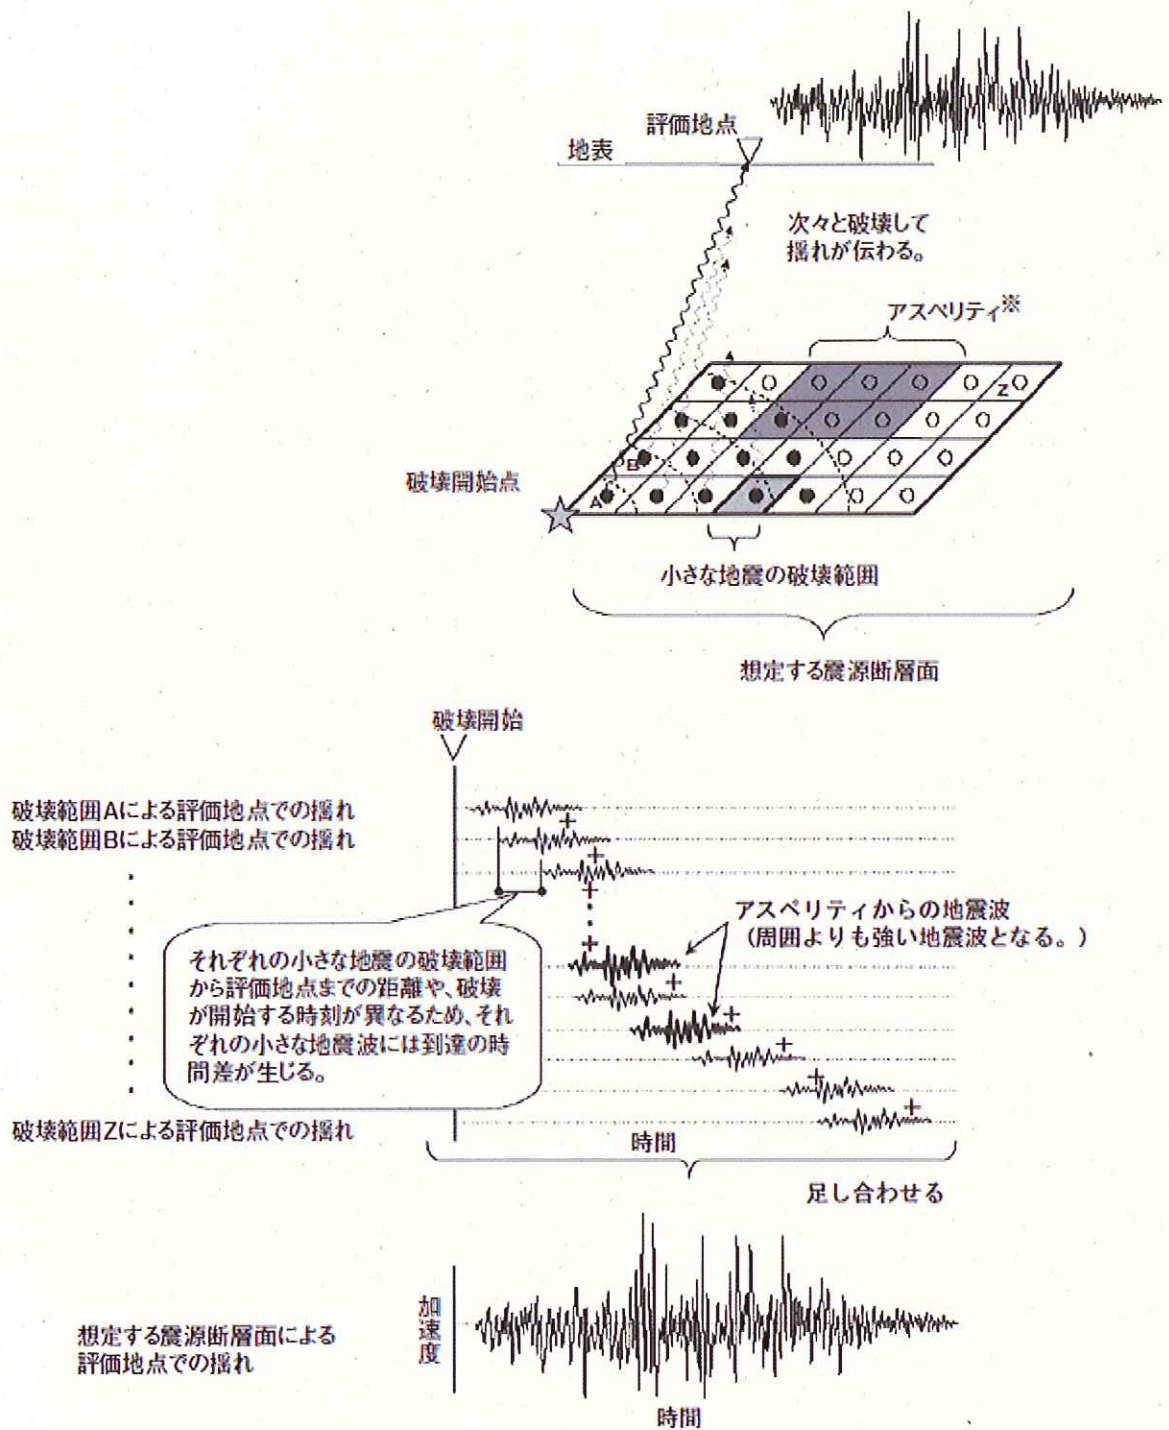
評価地点
地表
次々と破壊して揺れが伝わる。
アスペリティ※
Z
B
A
破壊開始点
小さな地震の破壊範囲
想定する震源断層面

破壊開始
破壊範囲Aによる評価地点での揺れ
破壊範囲Bによる評価地点での揺れ
アスペリティからの地震波（周囲よりも強い地震波となる。）
それぞれの小さな地震の破壊範囲から評価地点までの距離や、破壊が開始する時刻が異なるため、それぞれの小さな地震波には到達の時間差が生じる。
破壊範囲Zによる評価地点での揺れ
時間
足し合わせる

加速度
想定する震源断層面による評価地点での揺れ
時間